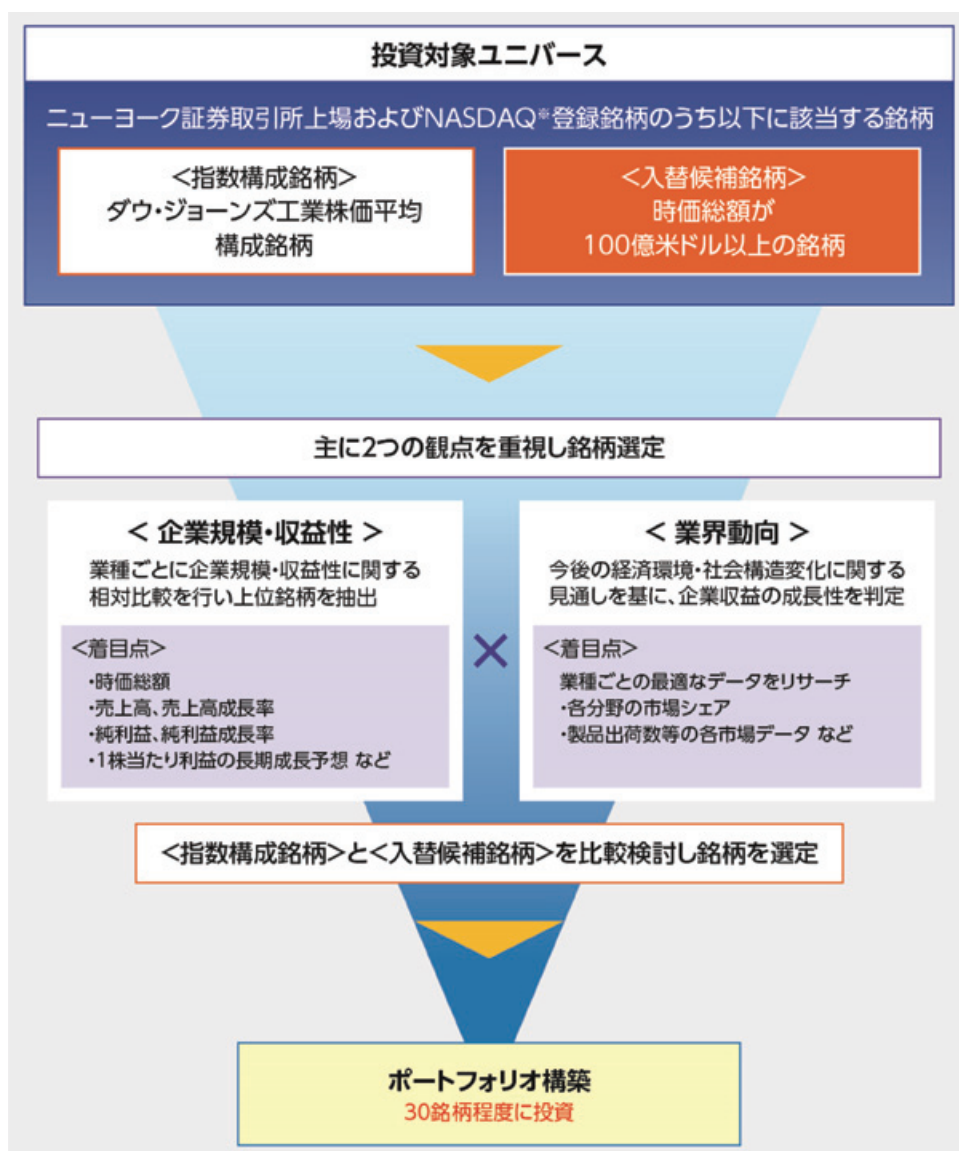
投資対象ユニバース

ニューヨーク証券取引所上場およびNASDAQ※登録銘柄のうち以下に該当する銘柄

<指数構成銘柄>
ダウ・ジョーンズ工業株価平均
構成銘柄

<入替候補銘柄>
時価総額が
100億米ドル以上の銘柄

主に2つの観点を重視し銘柄選定

< 企業規模・収益性 >
業種ごとに企業規模・収益性に関する相対比較を行い上位銘柄を抽出

<着目点>
・時価総額
・売上高、売上高成長率
・純利益、純利益成長率
・1株当たり利益の長期成長予想 など

×

< 業界動向 >
今後の経済環境・社会構造変化に関する見通しを基に、企業収益の成長性を判定

<着目点>
業種ごとの最適なデータをリサーチ
・各分野の市場シェア
・製品出荷数等の各市場データ など

<指数構成銘柄>と<入替候補銘柄>を比較検討し銘柄を選定

ポートフォリオ構築
30銘柄程度に投資